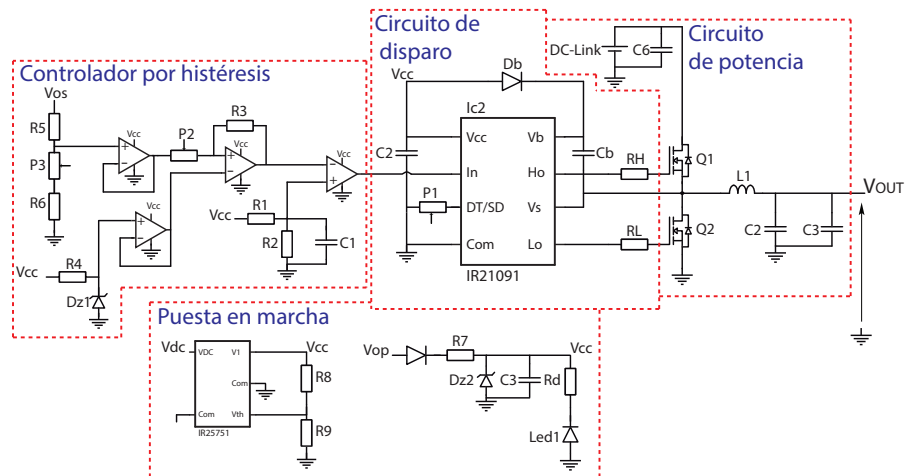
Circuito de disparo

Circuito de potencia

Controlador por histéresis

DC-Link

C6

Db

Vcc

Ic2

Vos

R5

P3

R6

Vcc

P2

R3

Vcc

Vcc

Vcc

Vcc

R1

R2

C1

Vcc

R4

Dz1

C2

P1

Vcc

In

DT/SD

Com

Vb

Ho

Vs

Lo

IR21091

Cb

RH

RL

Q1

Q2

L1

C2

C3

$V_{OUT}$

Puesta en marcha

Vdc

VDC

V1

Com

Com

Vth

IR25751

Vcc

R8

R9

Vop

R7

Vcc

Dz2

C3

Rd

Led1